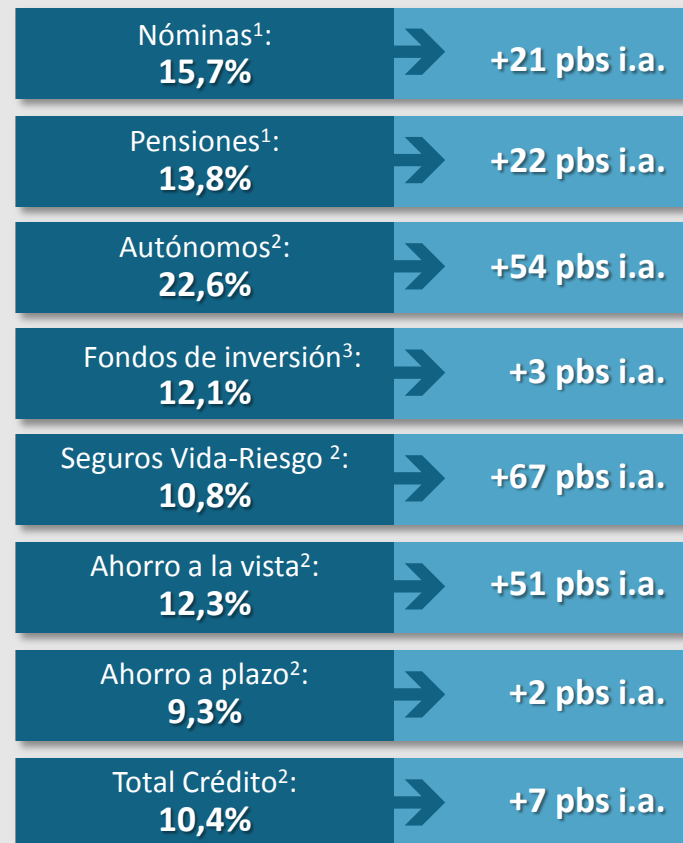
Nóminas$^1$:
15,7%

+21 pbs i.a.

Pensiones$^1$:
13,8%

+22 pbs i.a.

Autónomos$^2$:
22,6%

+54 pbs i.a.

Fondos de inversión$^3$:
12,1%

+3 pbs i.a.

Seguros Vida-Riesgo $^2$:
10,8%

+67 pbs i.a.

Ahorro a la vista$^2$:
12,3%

+51 pbs i.a.

Ahorro a plazo$^2$:
9,3%

+2 pbs i.a.

Total Crédito$^2$:
10,4%

+7 pbs i.a.